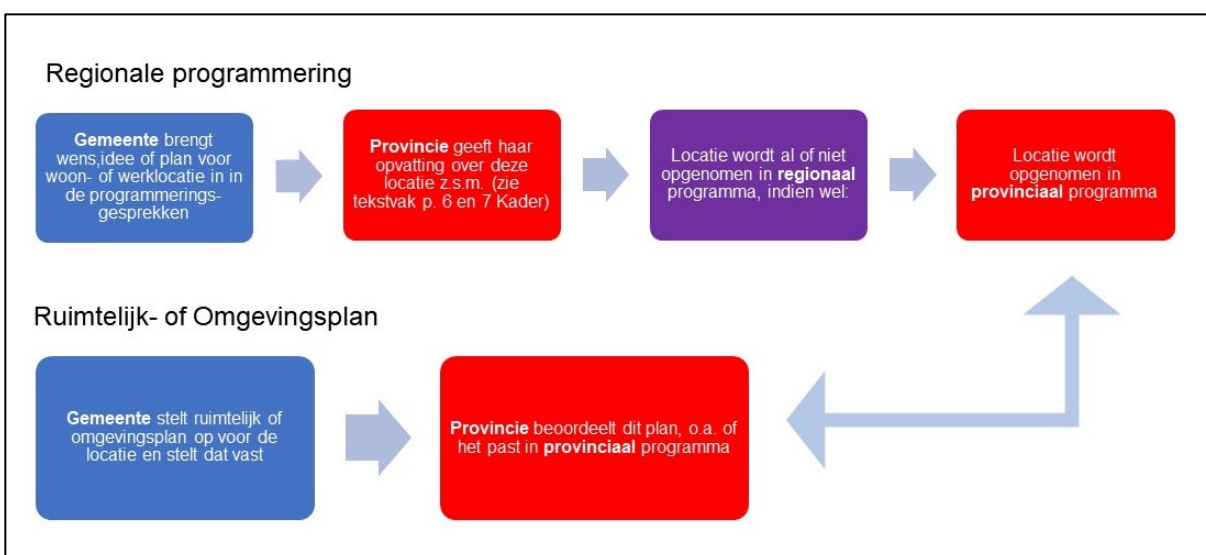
Regionale programmering

**Gemeente** brengt wens,idee of plan voor woon- of werklocatie in in de programmeringsgesprekken

**Provincie** geeft haar opvatting over deze locatie z.s.m. (zie tekstvak p. 6 en 7 Kader)

Locatie wordt al of niet opgenomen in **regionaal** programma, indien wel:

Locatie wordt opgenomen in **provinciaal** programma

Ruimtelijk- of Omgevingsplan

**Gemeente** stelt ruimtelijk of omgevingsplan op voor de locatie en stelt dat vast

**Provincie** beoordeelt dit plan, o.a. of het past in **provinciaal** programma